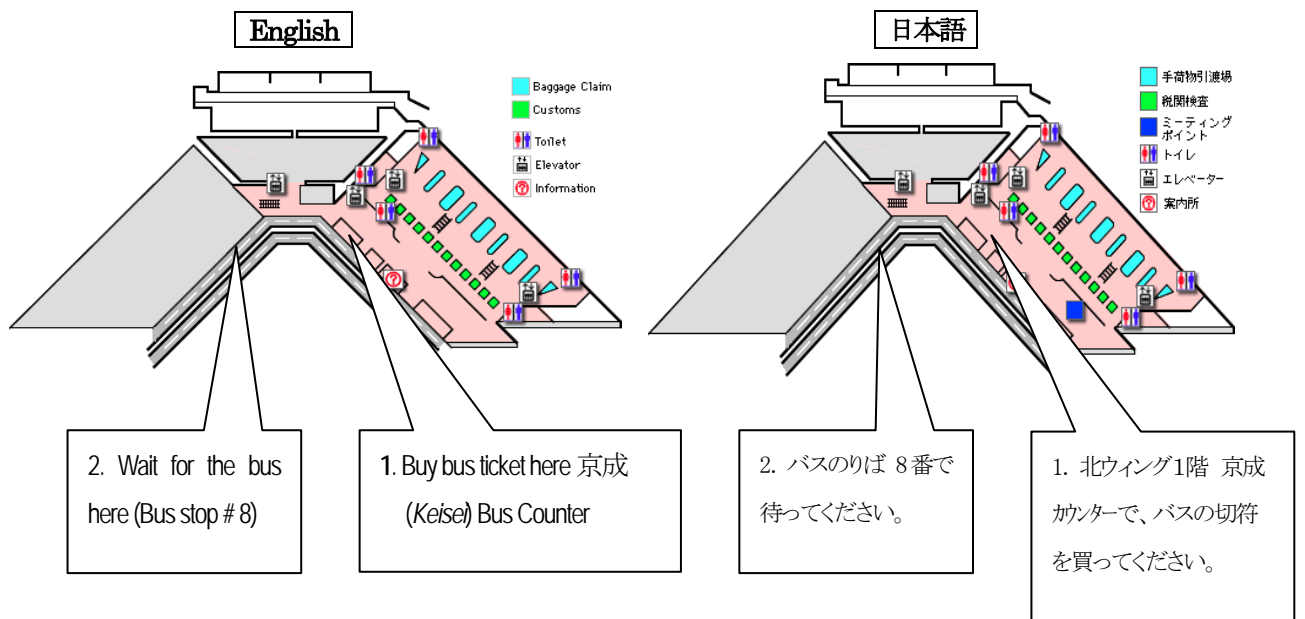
English

Baggage Claim
Customs
Toilet
Elevator
Information

2. Wait for the bus here (Bus stop # 8)

1. Buy bus ticket here 京成 (*Keisei*) Bus Counter

日本語

手荷物引渡場
税関検査
ミーティングポイント
トイレ
エレベーター
案内所

2. バスのりば 8番で待ってください。

1. 北ウィング1階 京成カウンターで、バスの切符を買ってください。